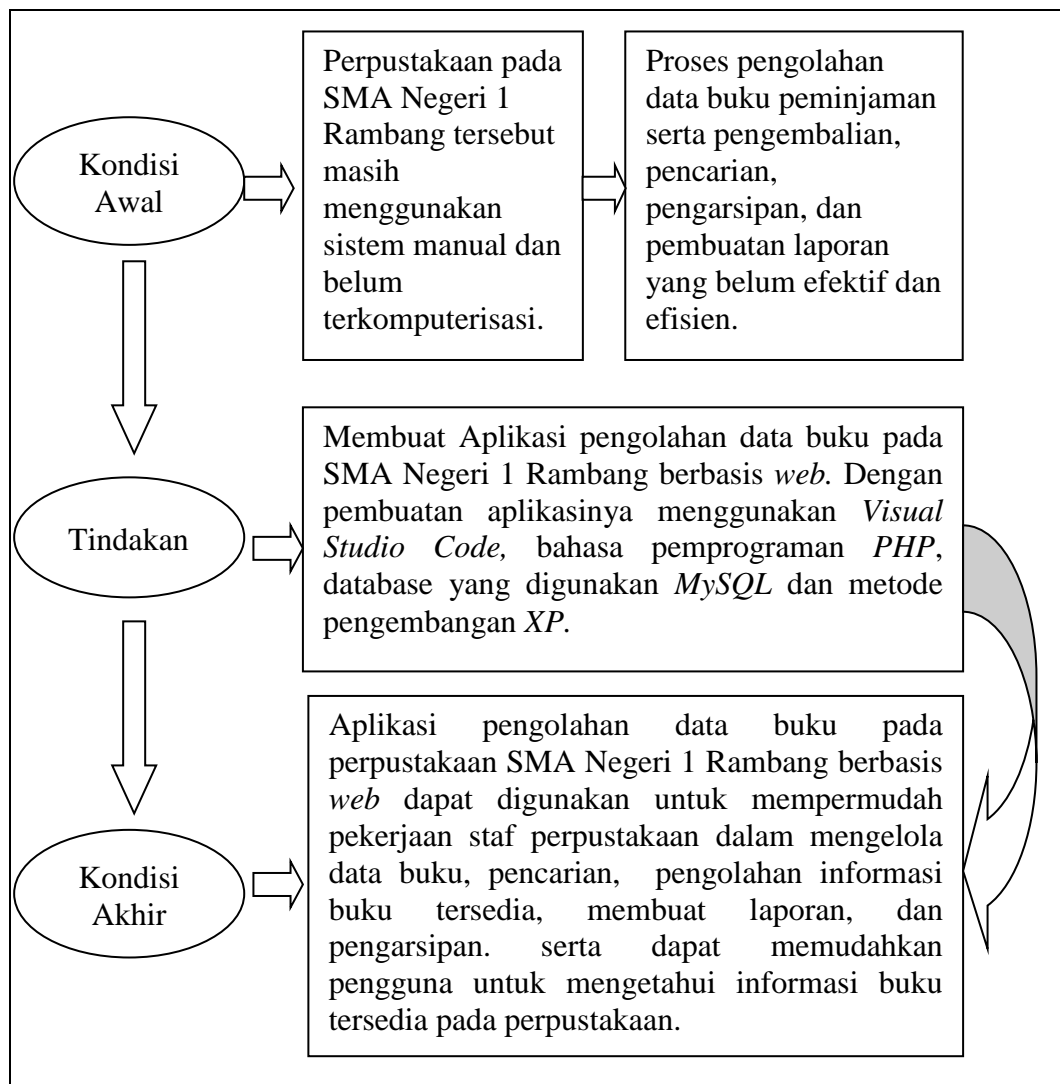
Kondisi Awal

Perpustakaan pada SMA Negeri 1 Rambang tersebut masih menggunakan sistem manual dan belum terkomputerisasi.

Proses pengolahan data buku peminjaman serta pengembalian, pencarian, pengarsipan, dan pembuatan laporan yang belum efektif dan efisien.

Tindakan

Membuat Aplikasi pengolahan data buku pada SMA Negeri 1 Rambang berbasis *web*. Dengan pembuatan aplikasinya menggunakan *Visual Studio Code,* bahasa pemprograman *PHP*, database yang digunakan *MySQL* dan metode pengembangan *XP*.

Kondisi Akhir

Aplikasi pengolahan data buku pada perpustakaan SMA Negeri 1 Rambang berbasis *web* dapat digunakan untuk mempermudah pekerjaan staf perpustakaan dalam mengelola data buku, pencarian, pengolahan informasi buku tersedia, membuat laporan, dan pengarsipan. serta dapat memudahkan pengguna untuk mengetahui informasi buku tersedia pada perpustakaan.